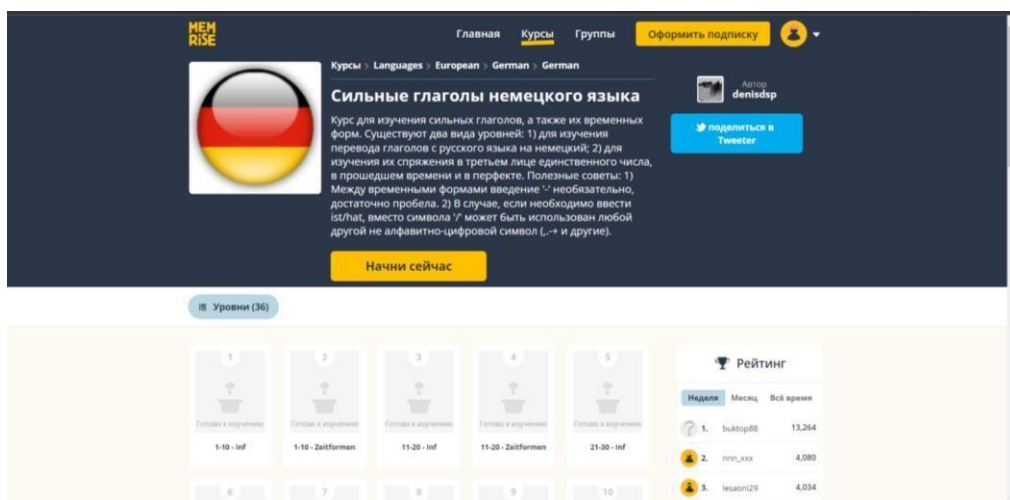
MEM RISE

Главная Курсы Группы Оформить подписку

Курсы > Languages > European > German > German

Сильные глаголы немецкого языка

Курс для изучения сильных глаголов, а также их временных форм. Существуют два вида уровней: 1) для изучения перевода глаголов с русского языка на немецкий; 2) для изучения их спряжения в третьем лице единственного числа, в прошедшем времени и в перфекте. Полезные советы: 1) Между временными формами введение '-' необязательно, достаточно пробела. 2) В случае, если необходимо ввести ist/hat, вместо символа '/' может быть использован любой другой не алфавитно-цифровой символ (,.-+ и другие).

Начни сейчас

Автор
denisdsp

поделиться в Tweeter

Уровни (36)

1
Готово к изучению
1-10 - Inf

2
Готово к изучению
1-10 - Zeitformen

3
Готово к изучению
11-20 - Inf

4
Готово к изучению
11-20 - Zeitformen

5
Готово к изучению
21-30 - Inf

6

7

8

9

10

Рейтинг

Неделя Месяц Всё время

| | | |
|---|---|---|
| 1. | buktop88 | 13,264 |
| 2. | nnn_xxx | 4,080 |
| 3. | lesaoni29 | 4,034 |